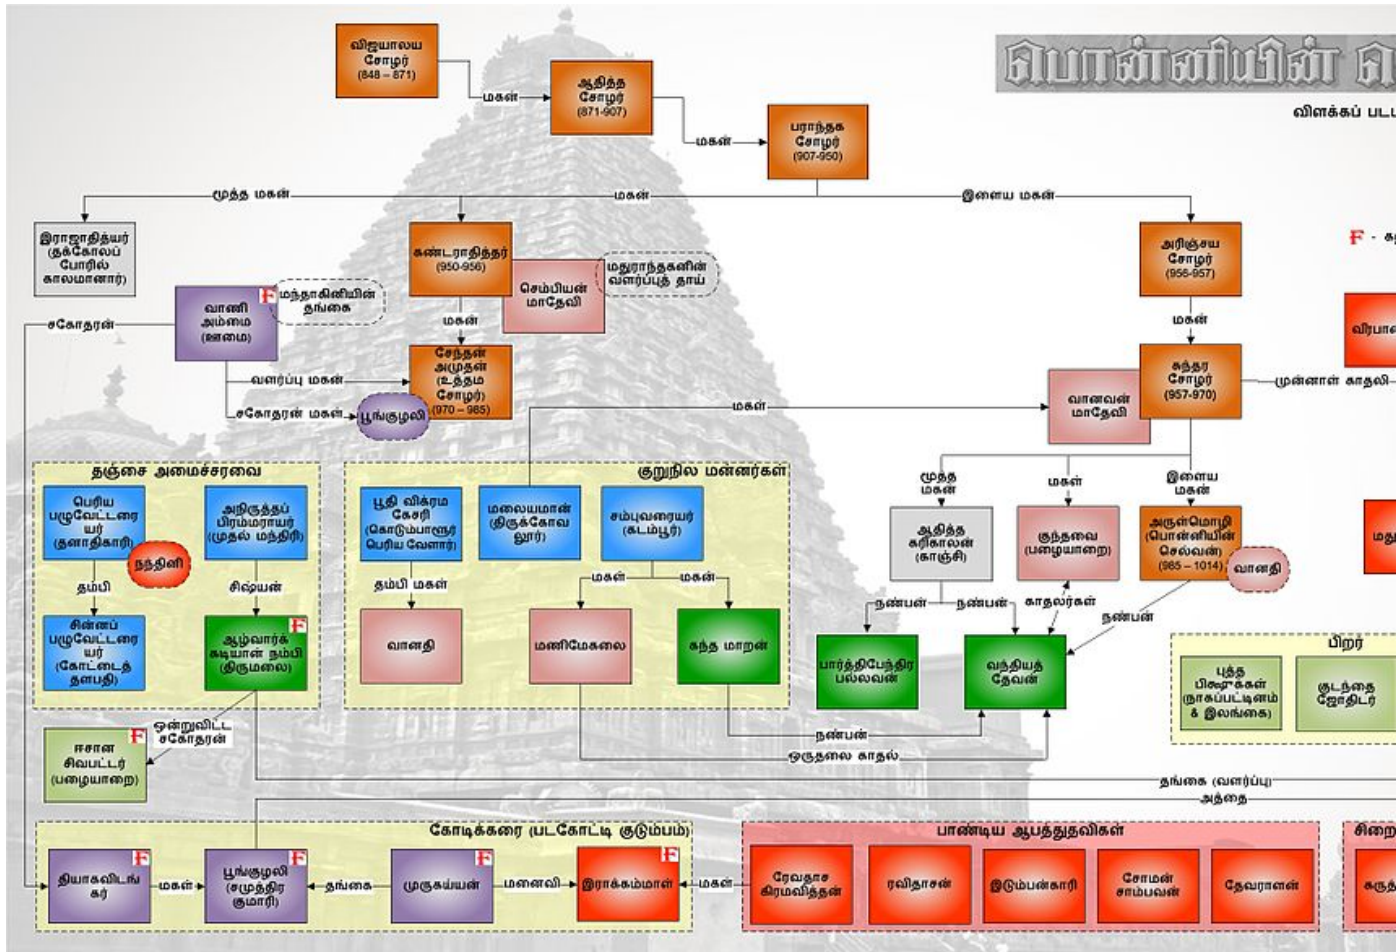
பொன்னியின் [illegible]

விளக்கப் பட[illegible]

விஜயாலய சோழர் (848 – 871)

மகன்

ஆதித்த சோழர் (871-907)

மகன்

பராந்தக சோழர் (907-950)

மூத்த மகன்

மகன்

இளைய மகன்

இராஜாதித்யர் (தக்கோலப் போரில் காலமானார்)

கண்டராதித்தர் (950-956)

செம்பியன் மாதேவி

மதுராந்தகனின் வளர்ப்புத் தாய்

அரிஞ்சய சோழர் (956-957)

F - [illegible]

வாணி அம்மை (ஊமை)

மந்தாகினியின் தங்கை

சகோதரன்

மகன்

சேந்தன் அமுதன் (உத்தம சோழர்) (970 – 985)

வளர்ப்பு மகன்

சகோதரன் மகள்

பூங்குழலி

மகள்

மகன்

வீரபா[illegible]

சுந்தர சோழர் (957-970)

முன்னாள் காதலி

வானவன் மாதேவி

தஞ்சை அமைச்சரவை

பெரிய பழுவேட்டரையர் (தனாதிகாரி)

நந்தினி

அநிருத்தப் பிரம்மராயர் (முதல் மந்திரி)

தம்பி

சிஷ்யன்

சின்னப் பழுவேட்டரையர் (கோட்டைத் தளபதி)

ஆழ்வார்க்கடியான் நம்பி (திருமலை)

குறுநில மன்னர்கள்

பூதி விக்ரம கேசரி (கொடும்பாளூர் பெரிய வேளார்)

மலையமான் (திருக்கோவலூர்)

சம்புவரையர் (கடம்பூர்)

தம்பி மகள்

மகள்

மகன்

வானதி

மணிமேகலை

கந்த மாறன்

மூத்த மகன்

மகள்

இளைய மகன்

ஆதித்த கரிகாலன் (காஞ்சி)

குந்தவை (பழையாறை)

அருள்மொழி (பொன்னியின் செல்வன்) (985 – 1014)

வானதி

ம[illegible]

நண்பன்

நண்பன்

காதலர்கள்

நண்பன்

பார்த்திபேந்திர பல்லவன்

வந்தியத் தேவன்

பிறர்

புத்த பிக்ஷுக்கள் (நாகப்பட்டினம் & இலங்கை)

குடந்தை ஜோதிடர்

ஒன்றுவிட்ட சகோதரன்

ஈசான சிவபட்டர் (பழையாறை)

நண்பன்

ஒருதலை காதல்

தங்கை (வளர்ப்பு)

அத்தை

கோடிக்கரை (படகோட்டி குடும்பம்)

தியாகவிடங்கர்

மகள்

பூங்குழலி (சமுத்திர குமாரி)

தங்கை

முருகய்யன்

மனைவி

இராக்கம்மாள்

மகன்

பாண்டிய ஆபத்துதவிகள்

ரேவதாச கிரமவித்தன்

ரவிதாசன்

இடும்பன்காரி

சோமன் சாம்பவன்

தேவராளன்

சிறை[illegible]

கரு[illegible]